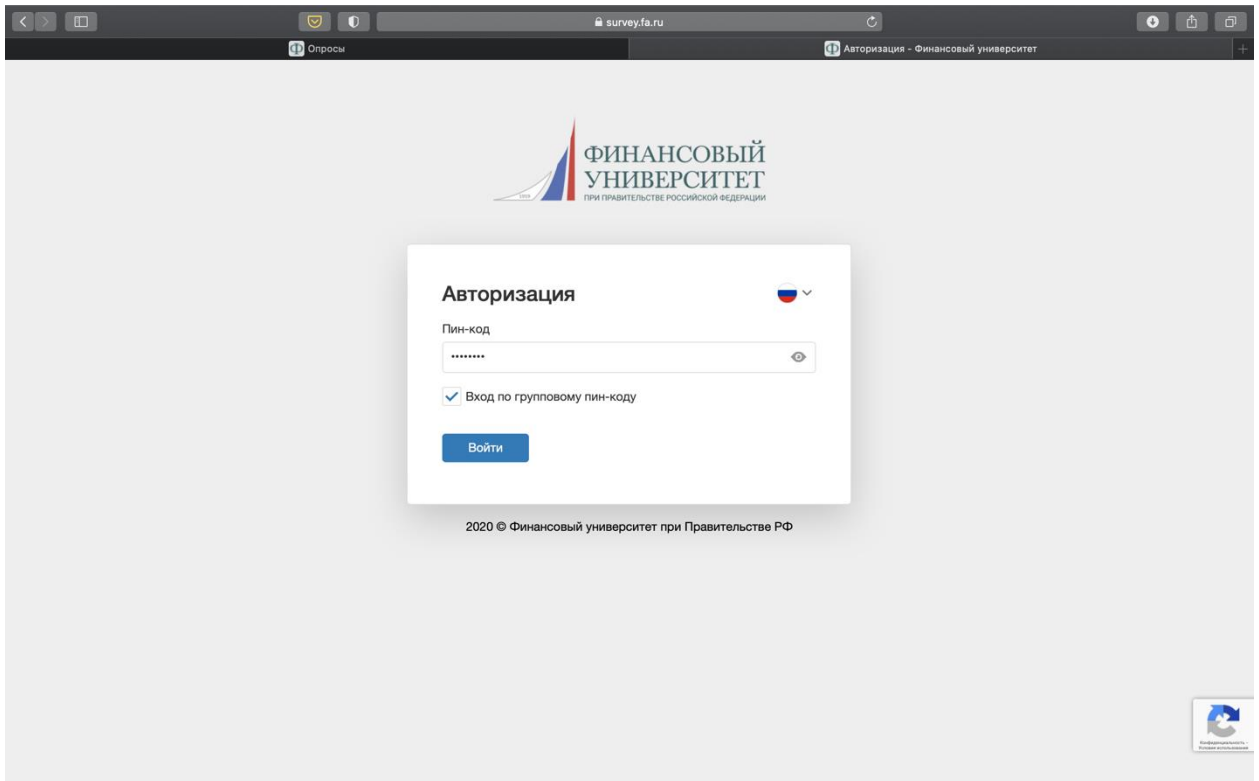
survey.fa.ru

Опросы

Авторизация - Финансовый университет

ФИНАНСОВЫЙ УНИВЕРСИТЕТ
ПРИ ПРАВИТЕЛЬСТВЕ РОССИЙСКОЙ ФЕДЕРАЦИИ

Авторизация

Пин-код

••••••••

Вход по групповому пин-коду

Войти

2020 © Финансовый университет при Правительстве РФ

Конфиденциальность - Условия использования